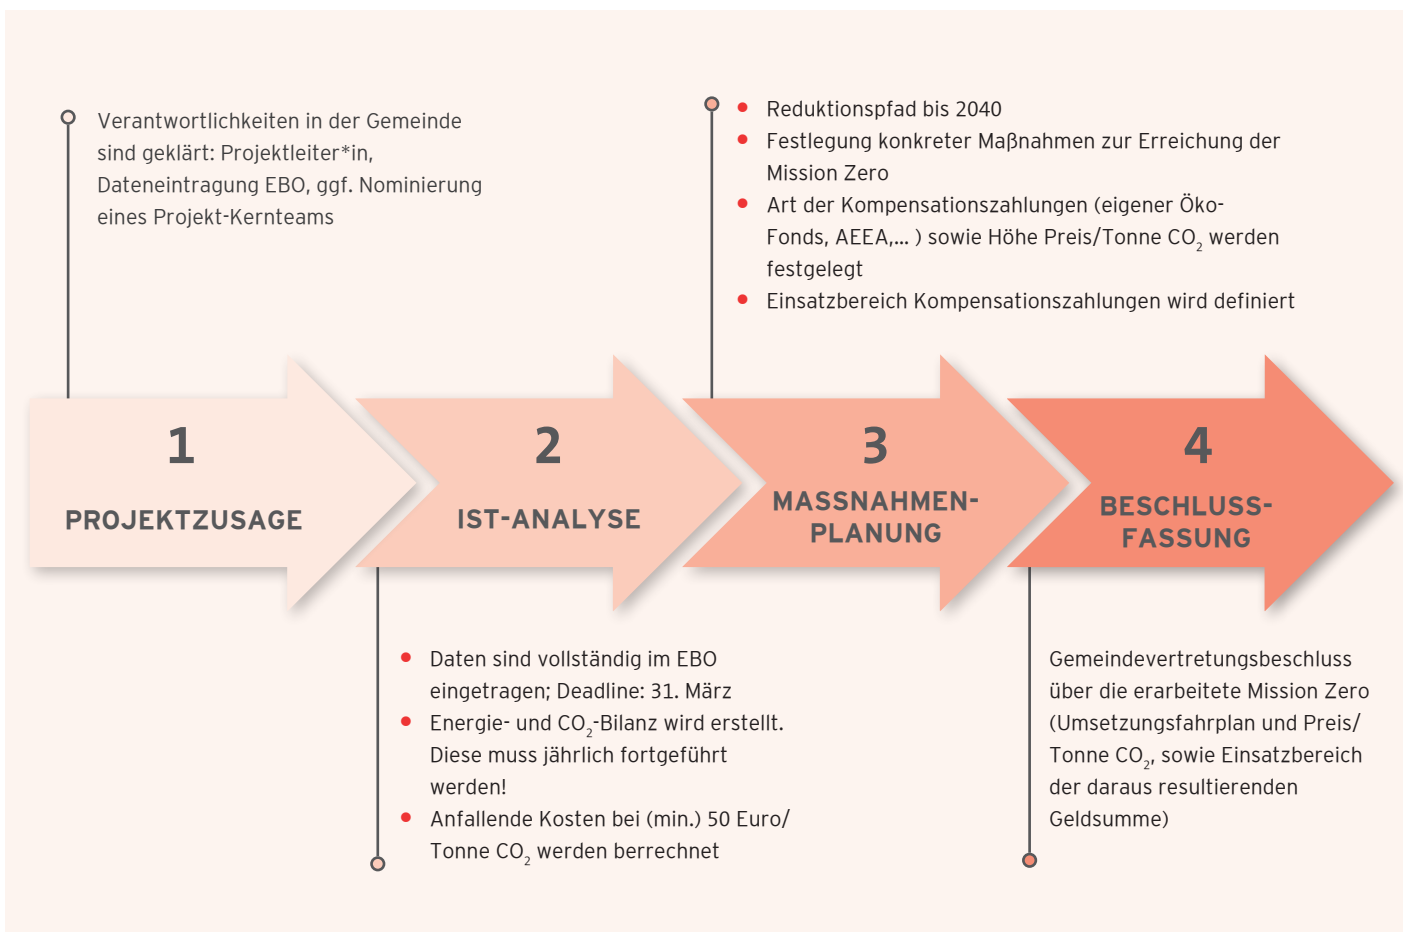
Verantwortlichkeiten in der Gemeinde sind geklärt: Projektleiter*in, Dateneintragung EBO, ggf. Nominierung eines Projekt-Kernteams

- Reduktionspfad bis 2040
- Festlegung konkreter Maßnahmen zur Erreichung der Mission Zero
- Art der Kompensationszahlungen (eigener Öko-Fonds, AEEA,... ) sowie Höhe Preis/Tonne $CO_2$ werden festgelegt
- Einsatzbereich Kompensationszahlungen wird definiert

1
PROJEKTZUSAGE

2
IST-ANALYSE

3
MASSNAHMEN-PLANUNG

4
BESCHLUSS-FASSUNG

- Daten sind vollständig im EBO eingetragen; Deadline: 31. März
- Energie- und $CO_2$-Bilanz wird erstellt. Diese muss jährlich fortgeführt werden!
- Anfallende Kosten bei (min.) 50 Euro/ Tonne $CO_2$ werden berrechnet

Gemeindevertretungsbeschluss über die erarbeitete Mission Zero (Umsetzungsfahrplan und Preis/ Tonne $CO_2$, sowie Einsatzbereich der daraus resultierenden Geldsumme)